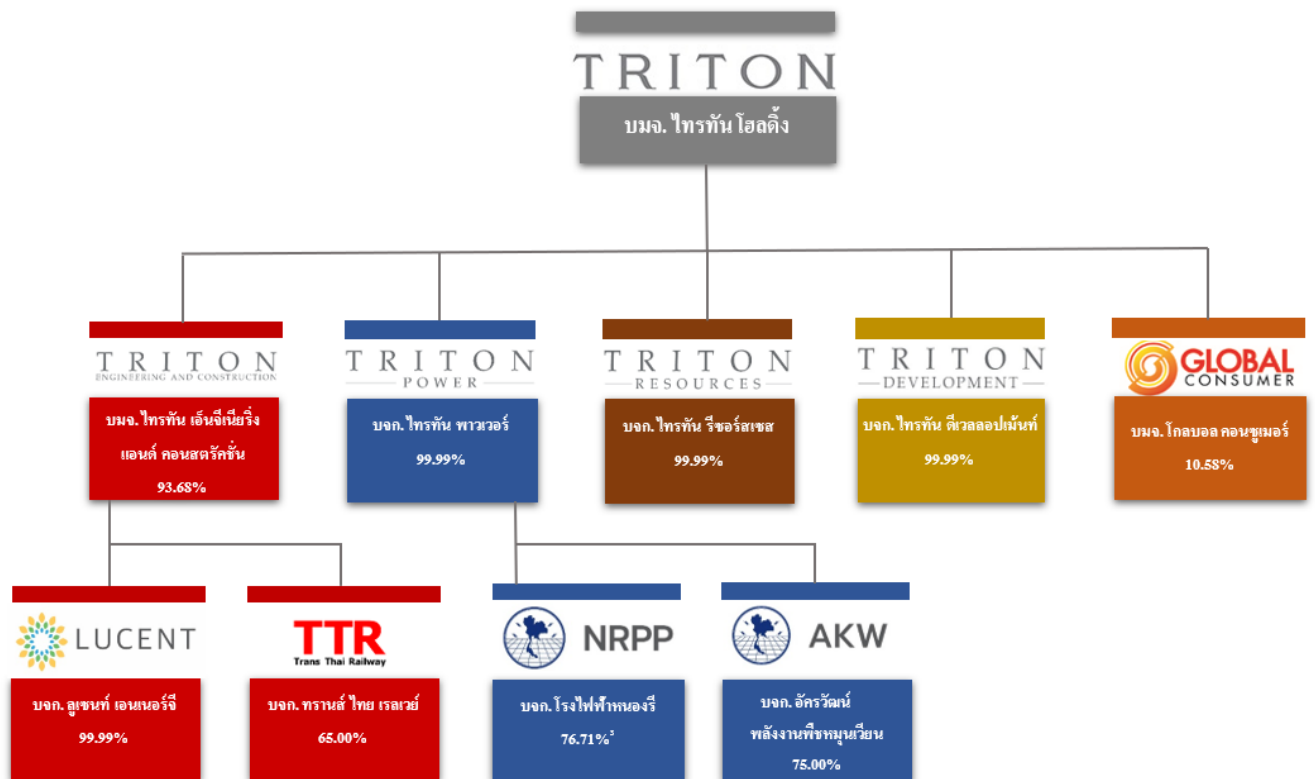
TRITON

บมจ. ไทรทัน โฮลดิ้ง

TRITON
ENGINEERING AND CONSTRUCTION

บมจ. ไทรทัน เอ็นจิเนียริ่ง แอนด์ คอนสตรัคชั่น
93.68%

TRITON
POWER

บจก. ไทรทัน พาวเวอร์
99.99%

TRITON
RESOURCES

บจก. ไทรทัน รีซอร์สเซส
99.99%

TRITON
DEVELOPMENT

บจก. ไทรทัน ดีเวลลอปเม้นท์
99.99%

GLOBAL
CONSUMER

บมจ. โกลบอล คอนซูเมอร์
10.58%

LUCENT

บจก. ลูเซนท์ เอนเนอร์จี
99.99%

TTR
Trans Thai Railway

บจก. ทรานส์ ไทย เรลเวย์
65.00%

NRPP

บจก. โรงไฟฟ้าหนองรี
76.71%$^{3}$

AKW

บจก. อัครวัฒน์ พลังงานพืชหมุนเวียน
75.00%